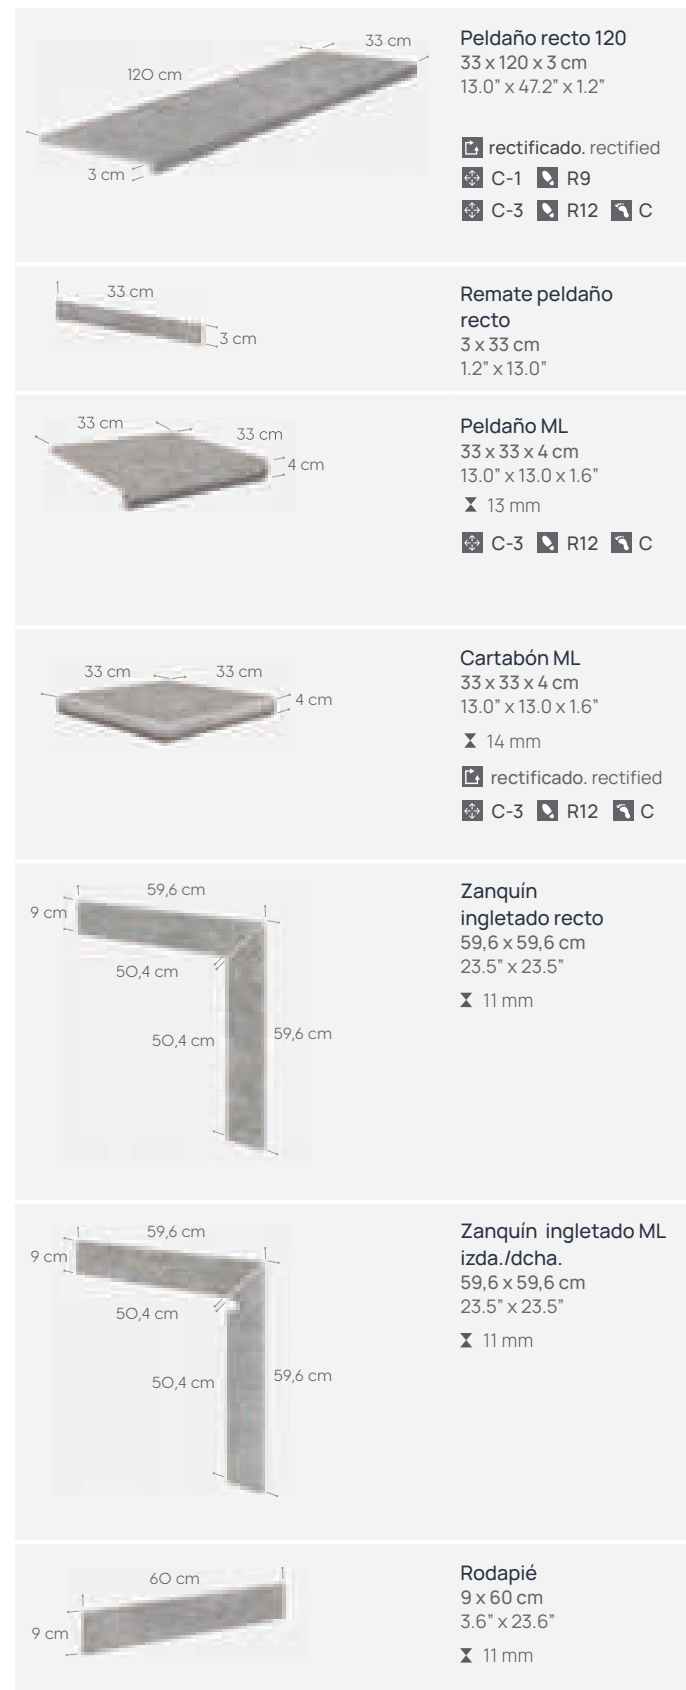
33 cm
120 cm
3 cm

Peldaño recto 120
33 x 120 x 3 cm
13.0" x 47.2" x 1.2"

rectificado. rectified
C-1 R9
C-3 R12 C

33 cm
3 cm

Remate peldaño recto
3 x 33 cm
1.2" x 13.0"

33 cm
33 cm
4 cm

Peldaño ML
33 x 33 x 4 cm
13.0" x 13.0 x 1.6"
13 mm
C-3 R12 C

33 cm
33 cm
4 cm

Cartabón ML
33 x 33 x 4 cm
13.0" x 13.0 x 1.6"
14 mm
rectificado. rectified
C-3 R12 C

59,6 cm
9 cm
50,4 cm
50,4 cm
59,6 cm

Zanquín ingletado recto
59,6 x 59,6 cm
23.5" x 23.5"
11 mm

59,6 cm
9 cm
50,4 cm
50,4 cm
59,6 cm

Zanquín ingletado ML izda./dcha.
59,6 x 59,6 cm
23.5" x 23.5"
11 mm

60 cm
9 cm

Rodapié
9 x 60 cm
3.6" x 23.6"
11 mm